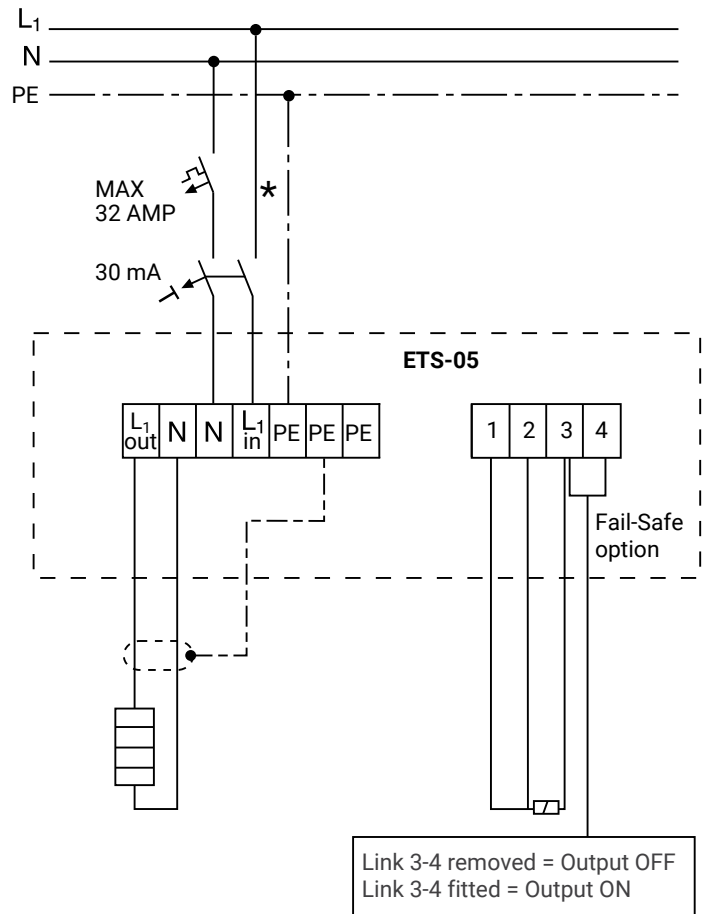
$L_1$
N
PE

MAX
32 AMP

*

30 mA

ETS-05

| $L_1$ out | N | N | $L_1$ in | PE | PE | PE |
|---|---|---|---|---|---|---|

| 1 | 2 | 3 | 4 |
|---|---|---|---|

Fail-Safe
option

Link 3-4 removed = Output OFF
Link 3-4 fitted = Output ON